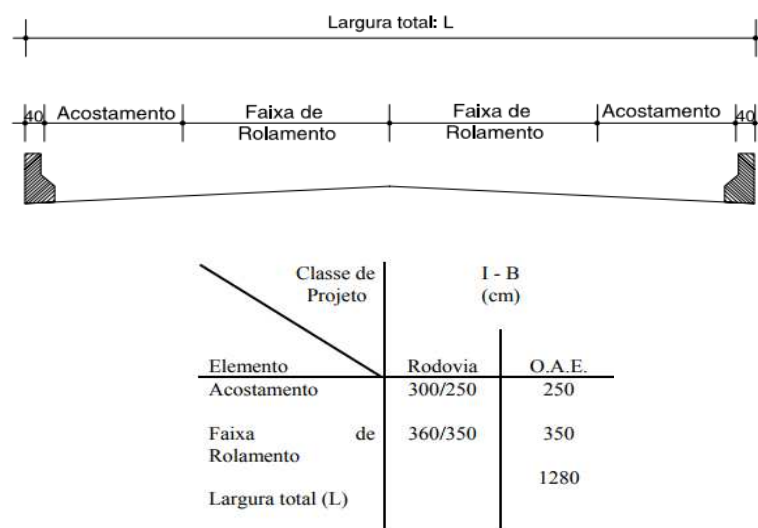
Largura total: L

40 Acostamento | Faixa de Rolamento | Faixa de Rolamento | Acostamento 40

| Classe de Projeto / Elemento | I - B (cm) Rodovia | O.A.E. |
|---|---|---|
| Acostamento | 300/250 | 250 |
| Faixa de Rolamento | 360/350 | 350 |
| Largura total (L) | | 1280 |